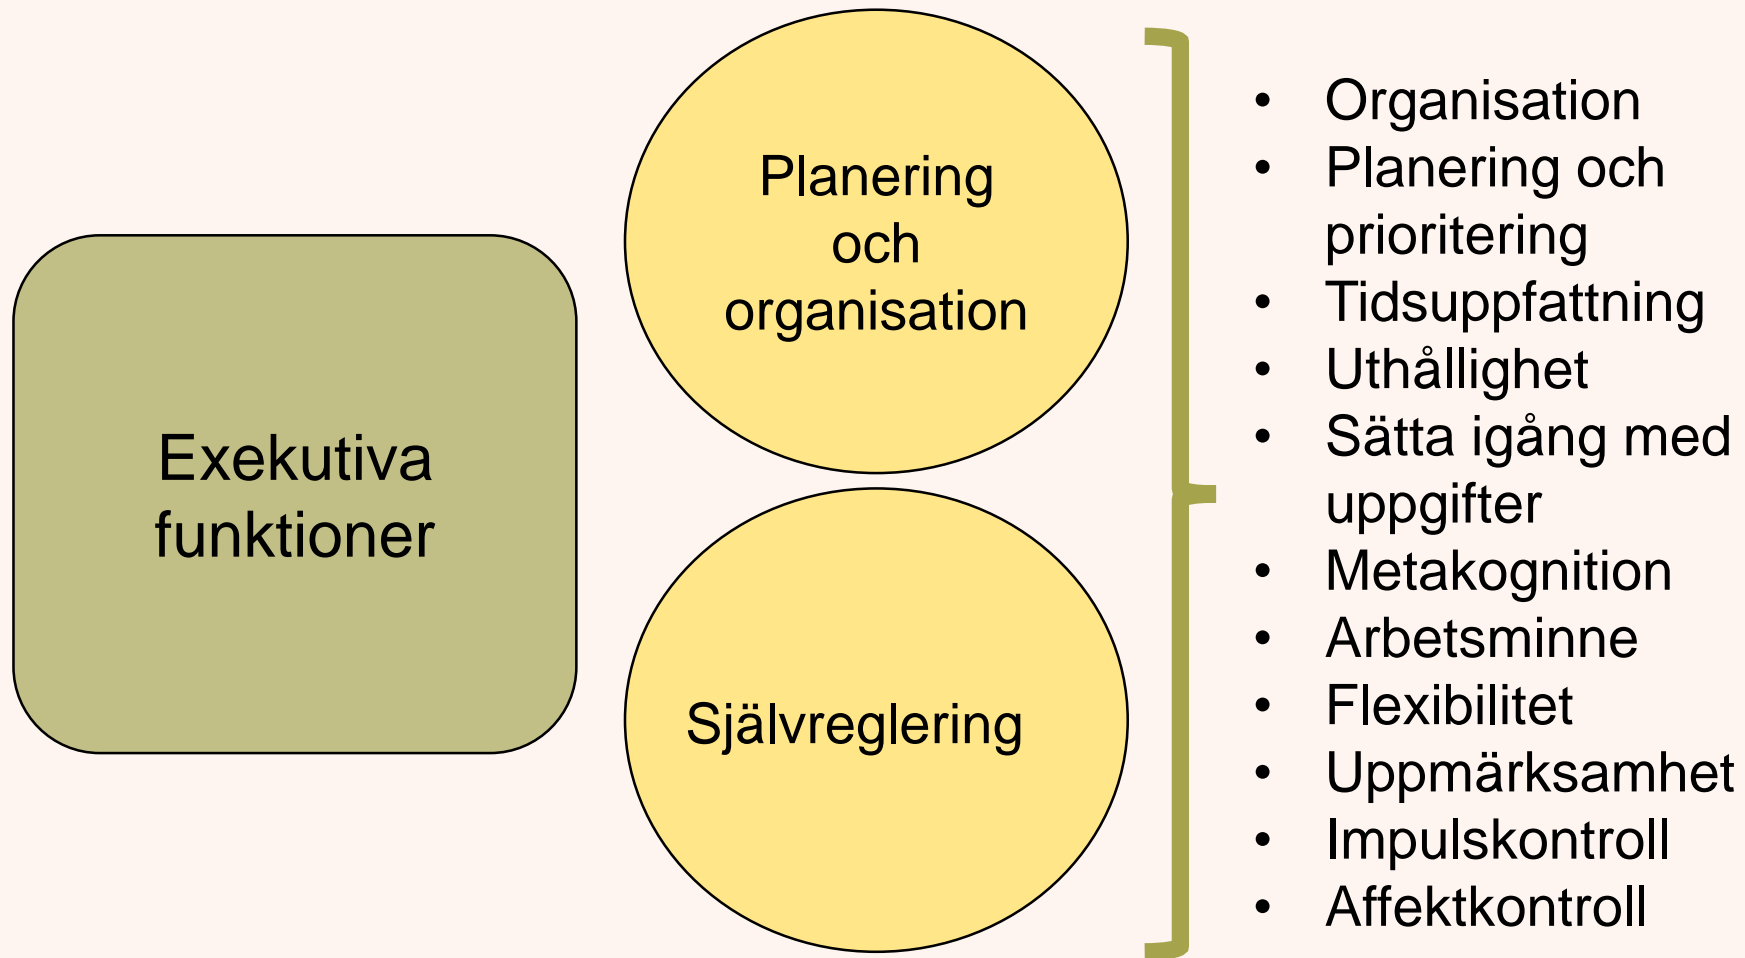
Exekutiva funktioner

Planering och organisation

Självreglering

- Organisation
- Planering och prioritering
- Tidsuppfattning
- Uthållighet
- Sätta igång med uppgifter
- Metakognition
- Arbetsminne
- Flexibilitet
- Uppmärksamhet
- Impulskontroll
- Affektkontroll